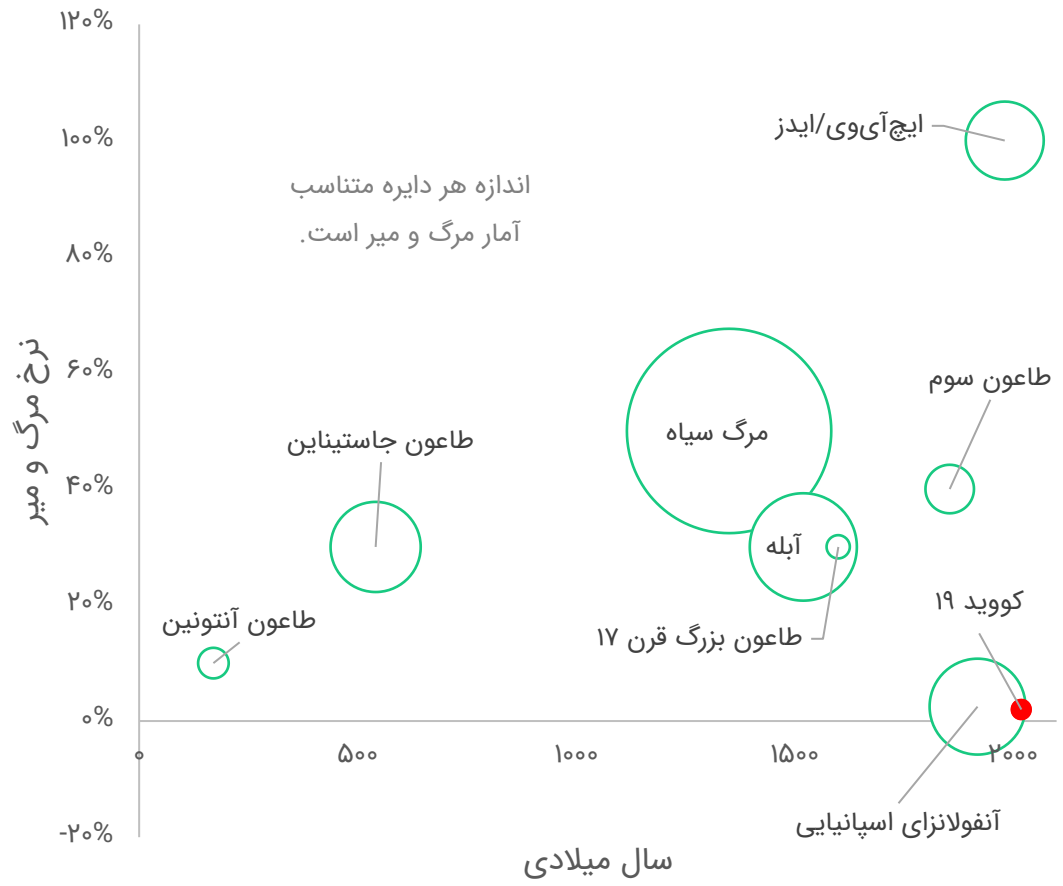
۱۲۰%
۱۰۰%
۸۰%
۶۰%
۴۰%
۲۰%
۰%
-۲۰%

نرخ مرگ و میر

اندازه هر دایره متناسب آمار مرگ و میر است.

ایچ‌آی‌وی/ایدز
طاعون سوم
مرگ سیاه
طاعون جاستینیان
آبله
طاعون آنتونین
کووید ۱۹
طاعون بزرگ قرن ۱۷
آنفولانزای اسپانیایی

۰
۵۰۰
۱۰۰۰
۱۵۰۰
۲۰۰۰

سال میلادی